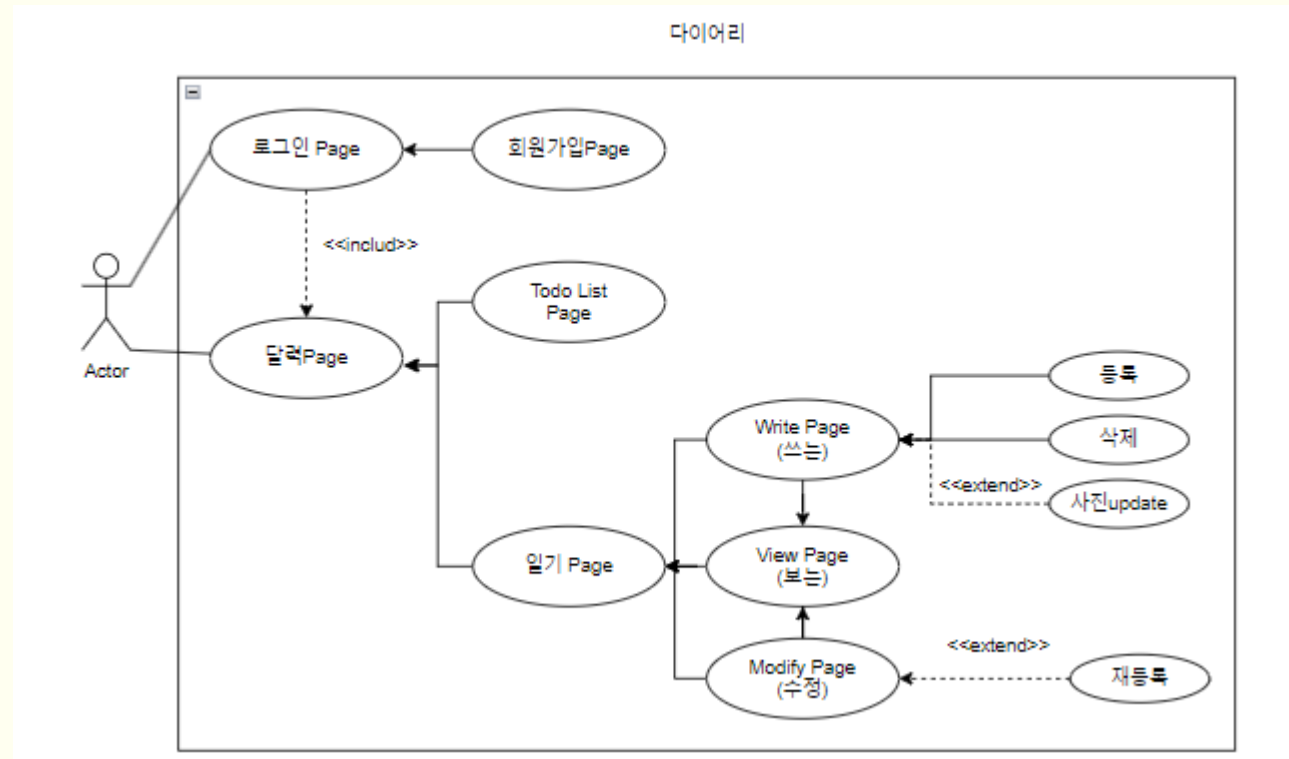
다이어리

로그인 Page

회원가입Page

<<includ>>

Actor

Todo List Page

달력Page

등록

Write Page (쓰는)

삭제

<<extend>>

사진update

일기 Page

View Page (보는)

<<extend>>

Modify Page (수정)

재등록